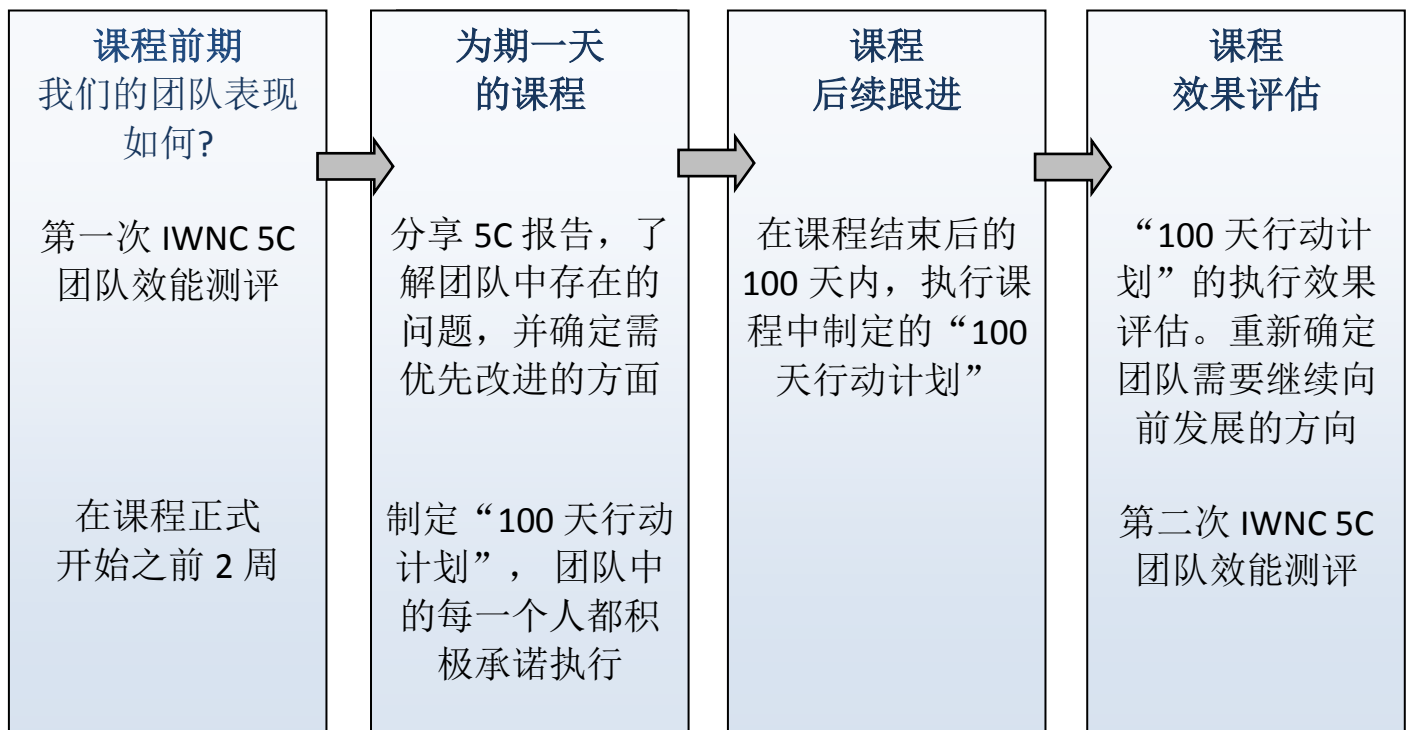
课程前期
我们的团队表现如何?

第一次 IWNC 5C 团队效能测评

在课程正式开始之前 2 周

为期一天的课程

分享 5C 报告，了解团队中存在的问题，并确定需优先改进的方面

制定“100 天行动计划”， 团队中的每一个人都积极承诺执行

课程后续跟进

在课程结束后的 100 天内，执行课程中制定的“100 天行动计划”

课程效果评估

“100 天行动计划”的执行效果评估。重新确定团队需要继续向前发展的方向

第二次 IWNC 5C 团队效能测评